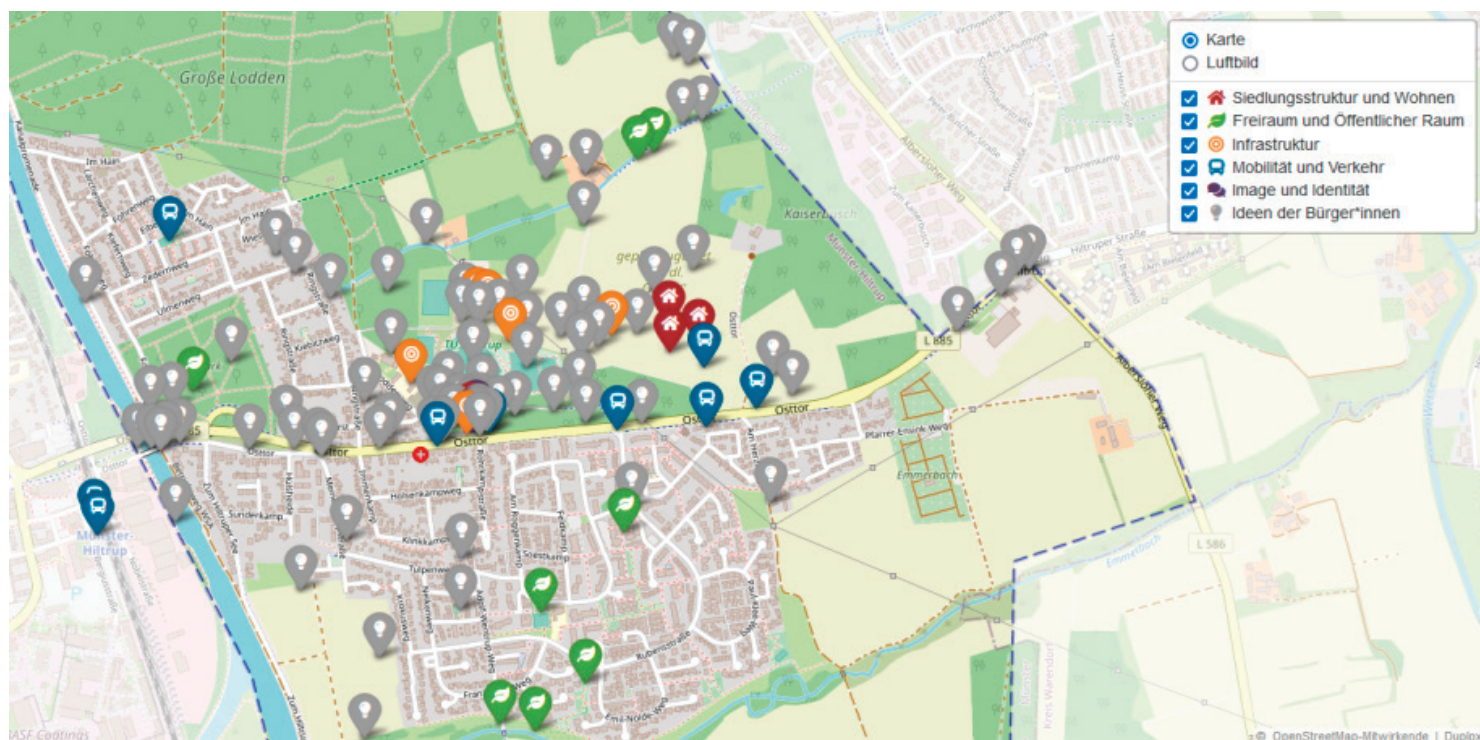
Karte
Luftbild
Siedlungsstruktur und Wohnen
Freiraum und Öffentlicher Raum
Infrastruktur
Mobilität und Verkehr
Image und Identität
Ideen der Bürger*innen

Große Lodden
Im Hain
Ulmenweg
Zedernweg
Krebsweg
Kaiserbusch
Hiltruper Straße
Albersloher Weg
L 585
Osttor
Osttor
Osttor
Osttor
Pfarrer-Eming-Weg
Emmerbach
Emmerbach
L 586
Sunderkamp
Hülsenkampweg
Klinkkamp
Tulpenweg
Rubensstraße
Emil-Nolde-Weg
Münster-Hiltrup
© OpenStreetMap-Mitwirkende | Duplo